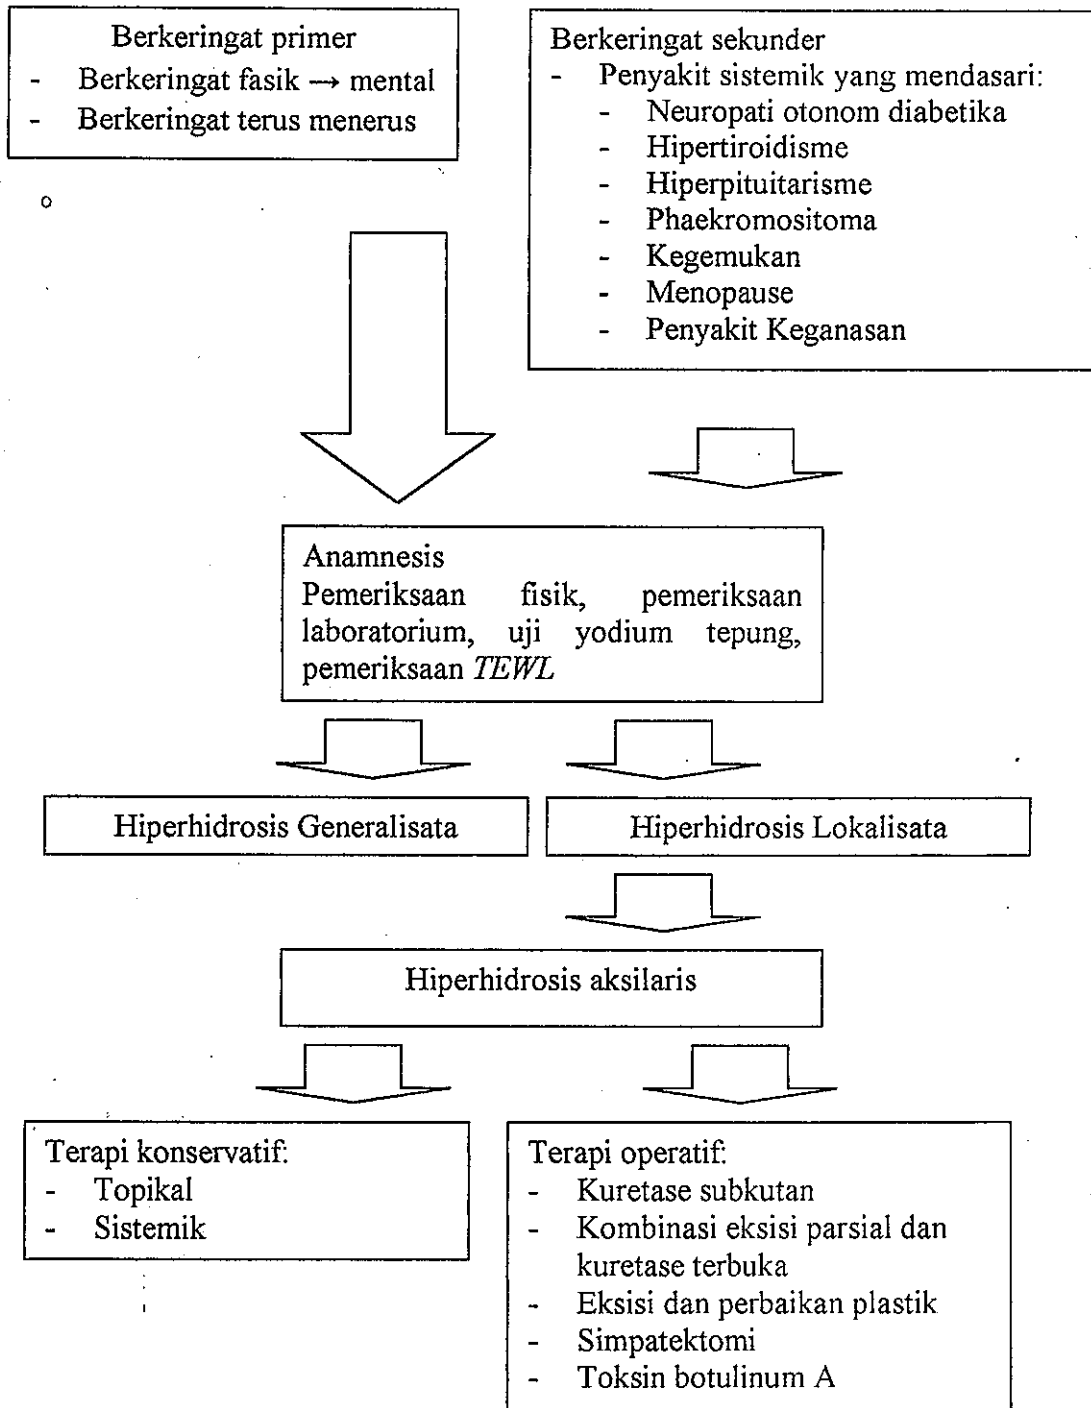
Berkeringat primer
- Berkeringat fasik → mental
- Berkeringat terus menerus

Berkeringat sekunder
- Penyakit sistemik yang mendasari:
 - Neuropati otonom diabetika
 - Hipertiroidisme
 - Hiperpituitarisme
 - Phaekromositoma
 - Kegemukan
 - Menopause
 - Penyakit Keganasan

Anamnesis
Pemeriksaan fisik, pemeriksaan laboratorium, uji yodium tepung, pemeriksaan *TEWL*

Hiperhidrosis Generalisata

Hiperhidrosis Lokalisata

Hiperhidrosis aksilaris

Terapi konservatif:
- Topikal
- Sistemik

Terapi operatif:
- Kuretase subkutan
- Kombinasi eksisi parsial dan kuretase terbuka
- Eksisi dan perbaikan plastik
- Simpatektomi
- Toksin botulinum A